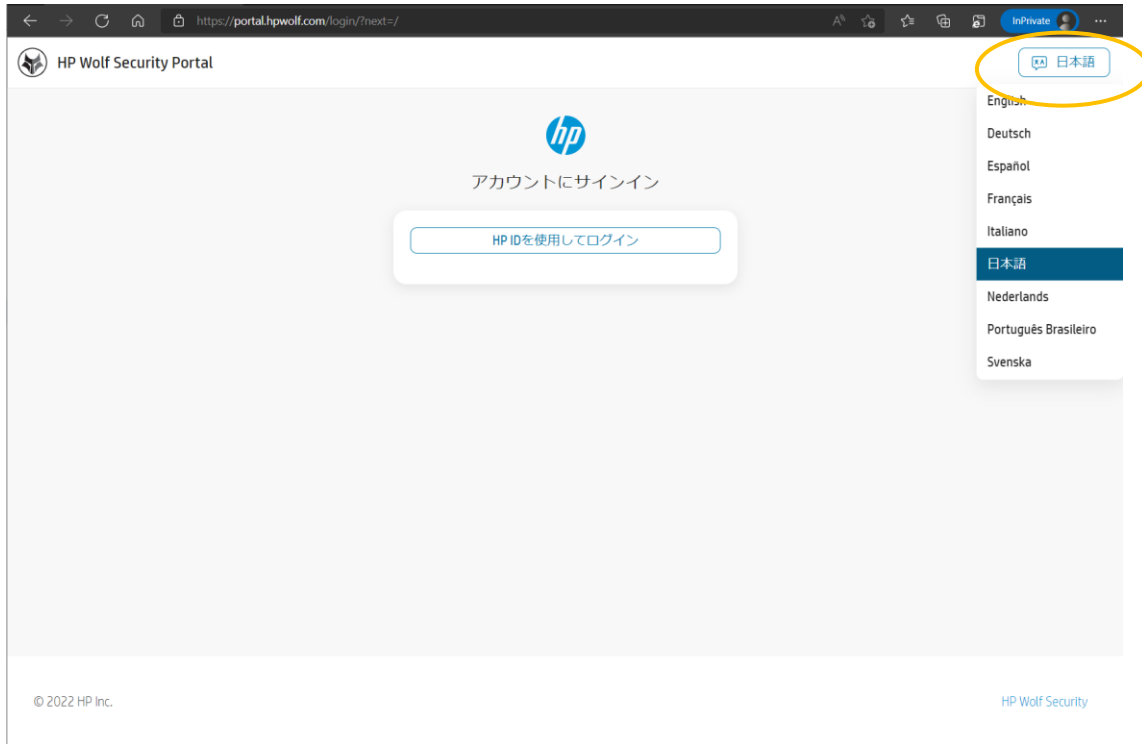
https://portal.hpwolf.com/login/?next=/

InPrivate

HP Wolf Security Portal

日本語

English

Deutsch

Español

Français

Italiano

日本語

Nederlands

Português Brasileiro

Svenska

hp

アカウントにサインイン

HP IDを使用してログイン

© 2022 HP Inc.

HP Wolf Security